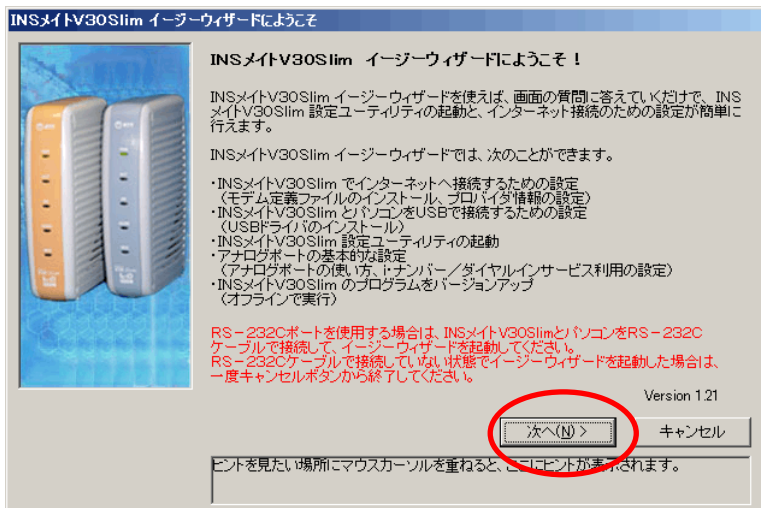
INSメイトV30Slim イージーウィザードにようこそ

INSメイトV30Slim イージーウィザードにようこそ！

INSメイトV30Slim イージーウィザードを使えば、画面の質問に答えていくだけで、INSメイトV30Slim 設定ユーティリティの起動と、インターネット接続のための設定が簡単に行えます。

INSメイトV30Slim イージーウィザードでは、次のことができます。

・INSメイトV30Slim でインターネットへ接続するための設定
（モデム定義ファイルのインストール、プロバイダ情報の設定）
・INSメイトV30Slim とパソコンをUSBで接続するための設定
（USBドライバのインストール）
・INSメイトV30Slim 設定ユーティリティの起動
・アナログポートの基本的な設定
（アナログポートの使い方、i・ナンバー／ダイヤルインサービス利用の設定）
・INSメイトV30Slim のプログラムをバージョンアップ
（オフラインで実行）

RS－232Cポートを使用する場合は、INSメイトV30Slimとパソコンを RS－232C ケーブルで接続して、イージーウィザードを起動してください。
RS－232Cケーブルで接続していない状態でイージーウィザードを起動した場合は、一度キャンセルボタンから終了してください。

Version 1.21

次へ(N) >

キャンセル

ヒントを見たい場所にマウスカーソルを重ねると、ここにヒントが表示されます。